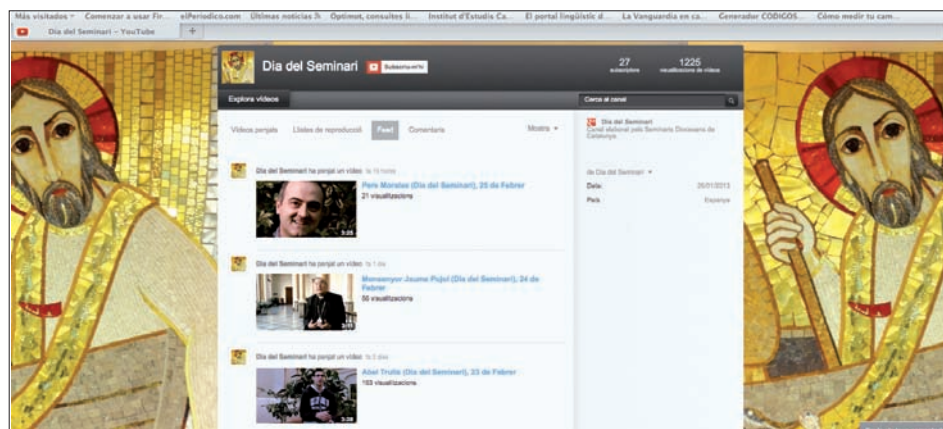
Más visitados Comenzar a usar Fir... elPeriodico.com Últimas noticias Optimot, consultes li... Institut d'Estudis Ca... El portal lingüístic d... La Vanguardia en ca... Generador CODIGOS... Cómo medir tu cam...

Dia del Seminari - YouTube

Dia del Seminari Subscriu-m'hi

27 subscriptors

1225 visualitzacions de vídeos

Explora vídeos

Cerca al canal

Vídeos penjats Llistes de reproducció Feed Comentaris Mostra

Dia del Seminari ha penjat un vídeo fa 15 hores

Pere Montes (Dia del Seminari), 25 de Febrer

21 visualitzacions

3:25

Dia del Seminari ha penjat un vídeo fa 1 dia

Monsenyor Jaume Pujol (Dia del Seminari), 24 de Febrer

50 visualitzacions

3:11

Dia del Seminari ha penjat un vídeo fa 2 dies

Abel Trullo (Dia del Seminari), 23 de Febrer

153 visualitzacions

3:28

Dia del Seminari

Canal elaborat pels Seminaris Diocesans de Catalunya.

de Dia del Seminari

Data: 20/01/2013

País: Espanya